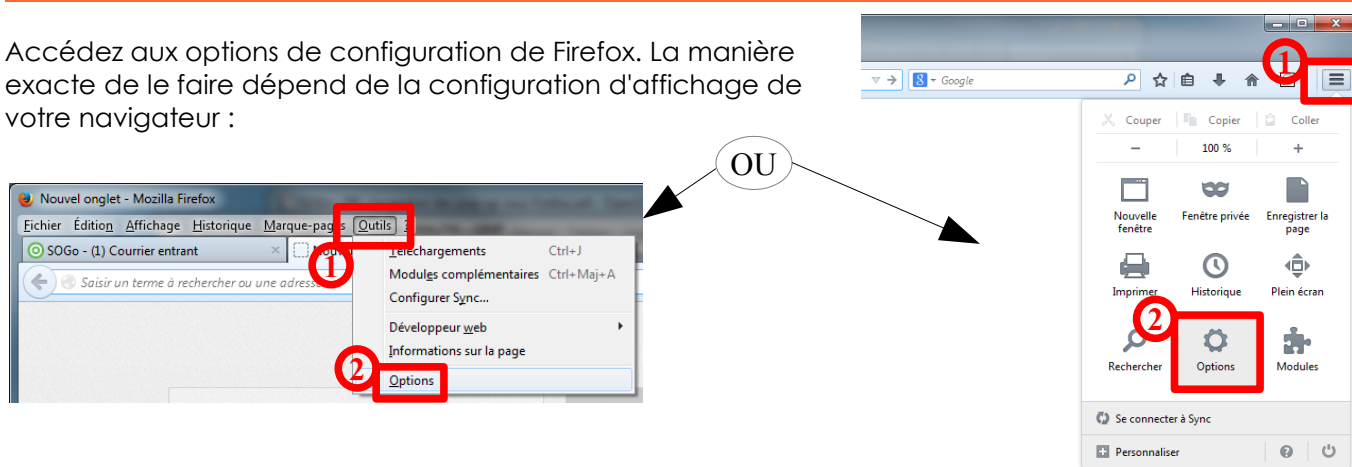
Accédez aux options de configuration de Firefox. La manière exacte de le faire dépend de la configuration d'affichage de votre navigateur :

OU

Nouvel onglet - Mozilla Firefox

Fichier Édition Affichage Historique Marque-pages Outils

SOGo - (1) Courrier entrant

Saisir un terme à rechercher ou une adresse

1

Téléchargements Ctrl+J

Modules complémentaires Ctrl+Maj+A

Configurer Sync...

Développeur web

Informations sur la page

2

Options

Google

1

Couper Copier Coller

− 100 % +

Nouvelle fenêtre

Fenêtre privée

Enregistrer la page

Imprimer

Historique

Plein écran

2

Rechercher

Options

Modules

Se connecter à Sync

Personnaliser